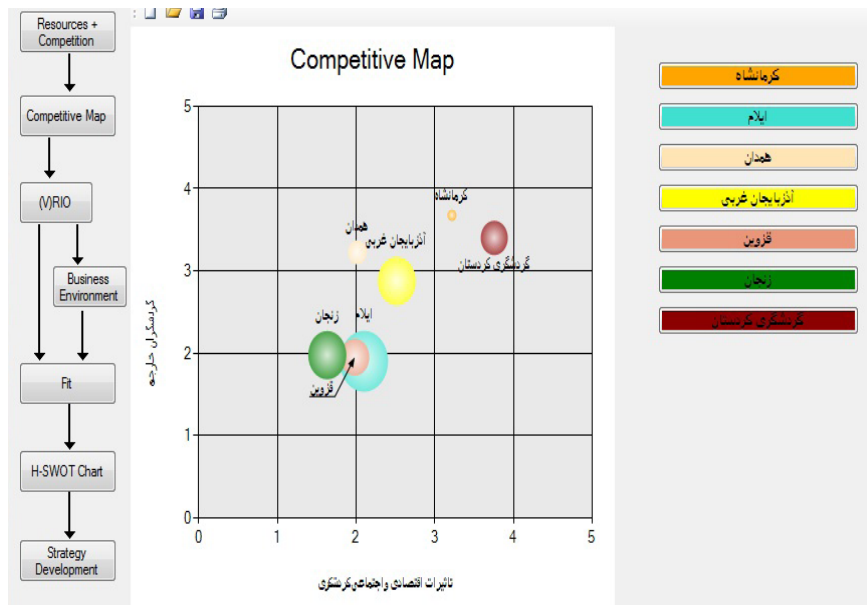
Resources + Competition

Competitive Map

(V)RIO

Business Environment

Fit

H-SWOT Chart

Strategy Development

Competitive Map

5
4
3
2
1
0

0 1 2 3 4 5

گردشگران خارجه

تاثیرات اقتصادی واجتماعی گردشگری

کرمانشاه
همدان
آذربایجان غربی
گردشگری کردستان
زنجان
ایلام
قزوین

کرمانشاه
ایلام
همدان
آذربایجان غربی
قزوین
زنجان
گردشگری کردستان